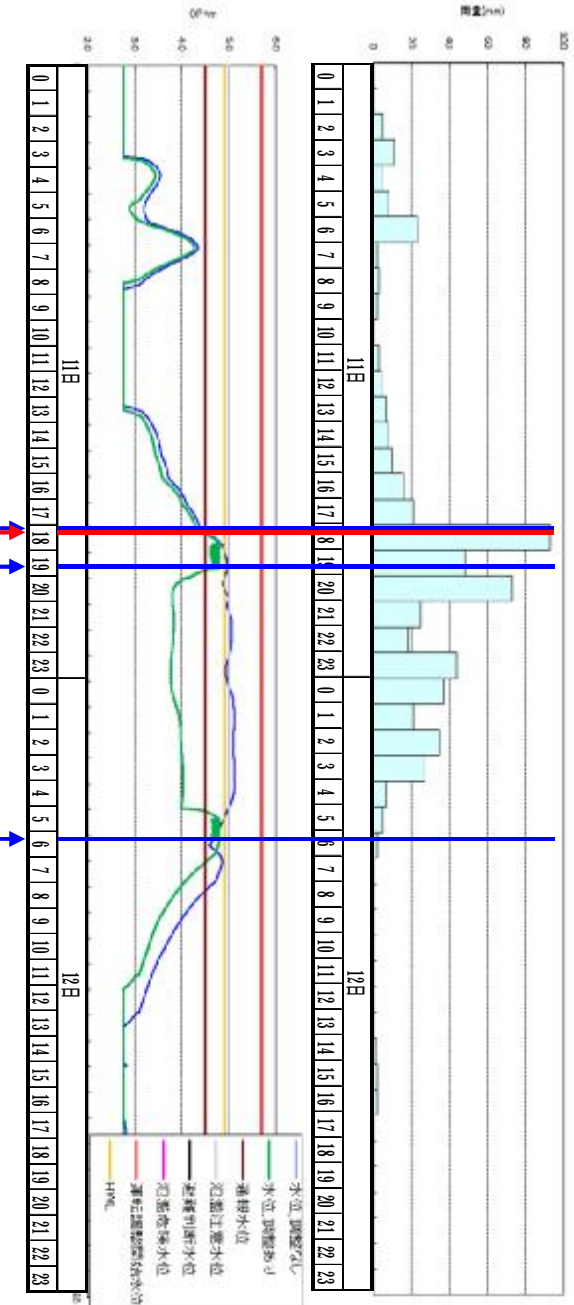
雨量(mm)

0
20
40
60
80
100

0 1 2 3 4 5 6 7 8 9 10 11 12 13 14 15 16 17 18 19 20 21 22 23 0 1 2 3 4 5 6 7 8 9 10 11 12 13 14 15 16 17 18 19 20 21 22 23

11日
12日

水位(m)

3.0
3.5
4.0
4.5
5.0
5.5
6.0

0 1 2 3 4 5 6 7 8 9 10 11 12 13 14 15 16 17 18 19 20 21 22 23 0 1 2 3 4 5 6 7 8 9 10 11 12 13 14 15 16 17 18 19 20 21 22 23

11日
12日

水位_調整なし
水位_調整あり
通報水位
氾濫注意水位
避難判断水位
氾濫危険水位
運転調整開始水位
HWL